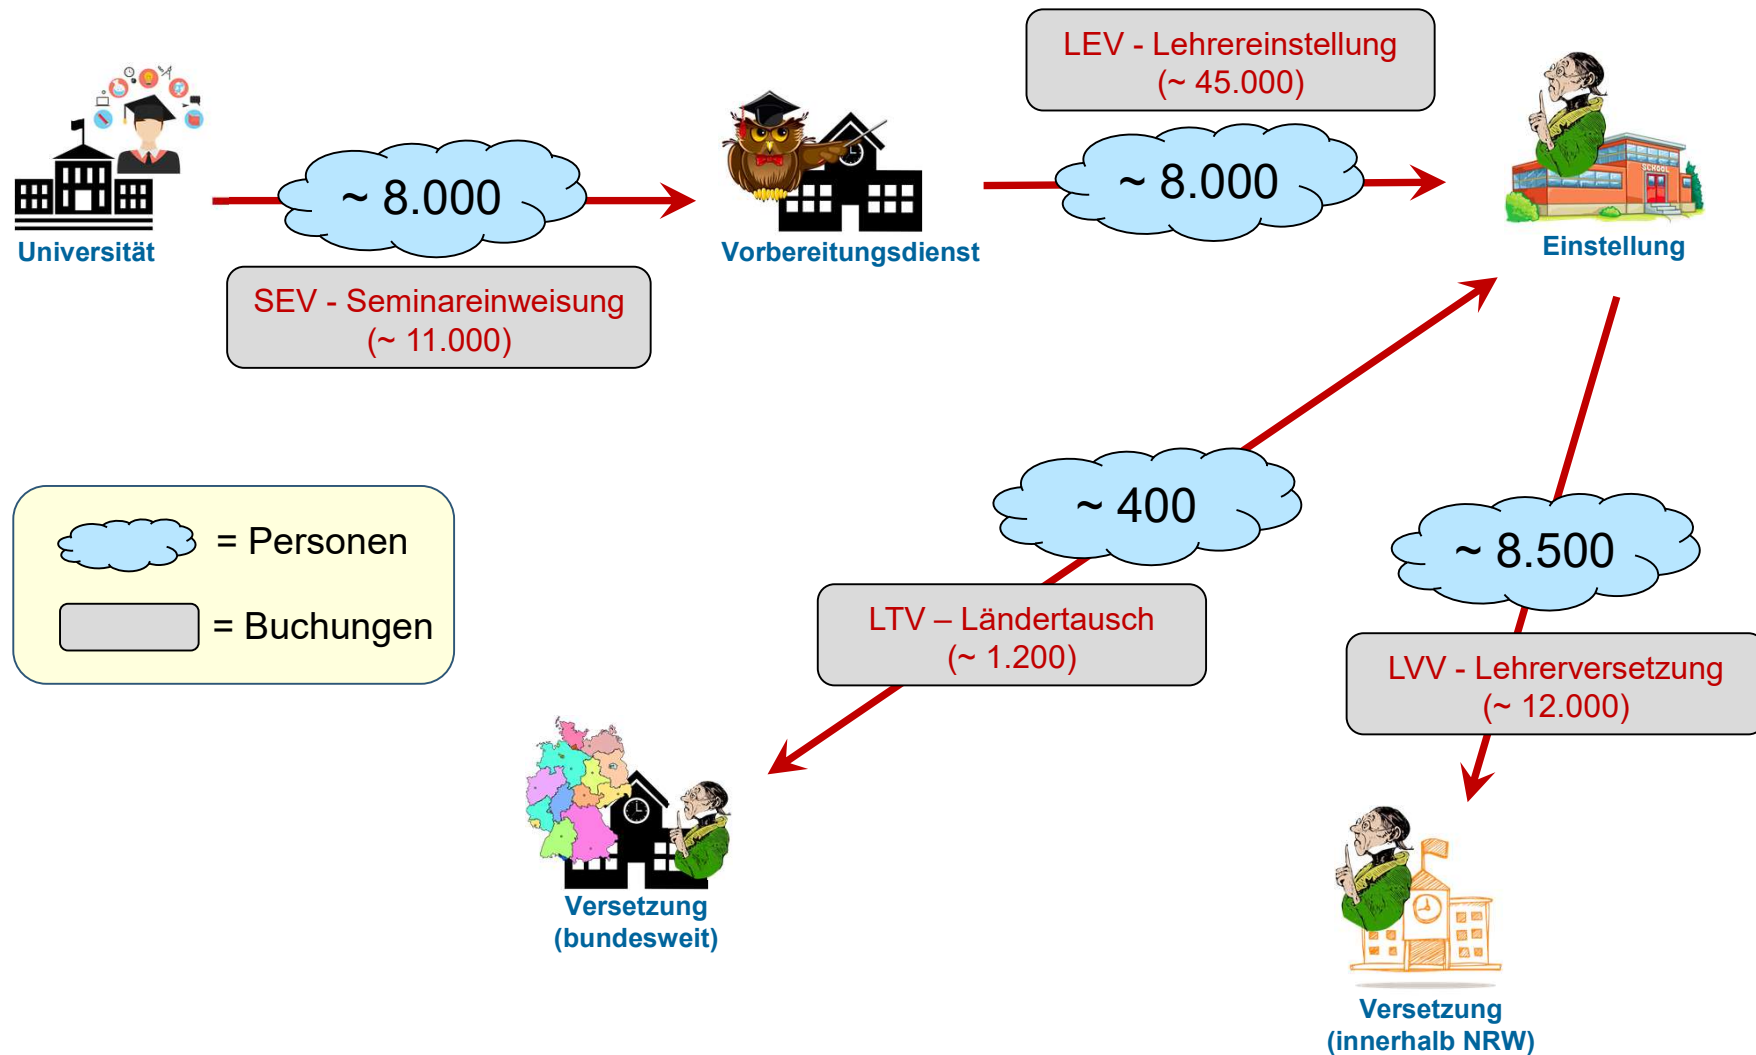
LEV - Lehrereinstellung
(~ 45.000)

~ 8.000

Universität

~ 8.000

Vorbereitungsdienst

~ 8.000

Einstellung

SEV - Seminareinweisung
(~ 11.000)

= Personen

= Buchungen

~ 400

~ 8.500

LTV – Ländertausch
(~ 1.200)

LVV - Lehrerversetzung
(~ 12.000)

Versetzung
(bundesweit)

Versetzung
(innerhalb NRW)